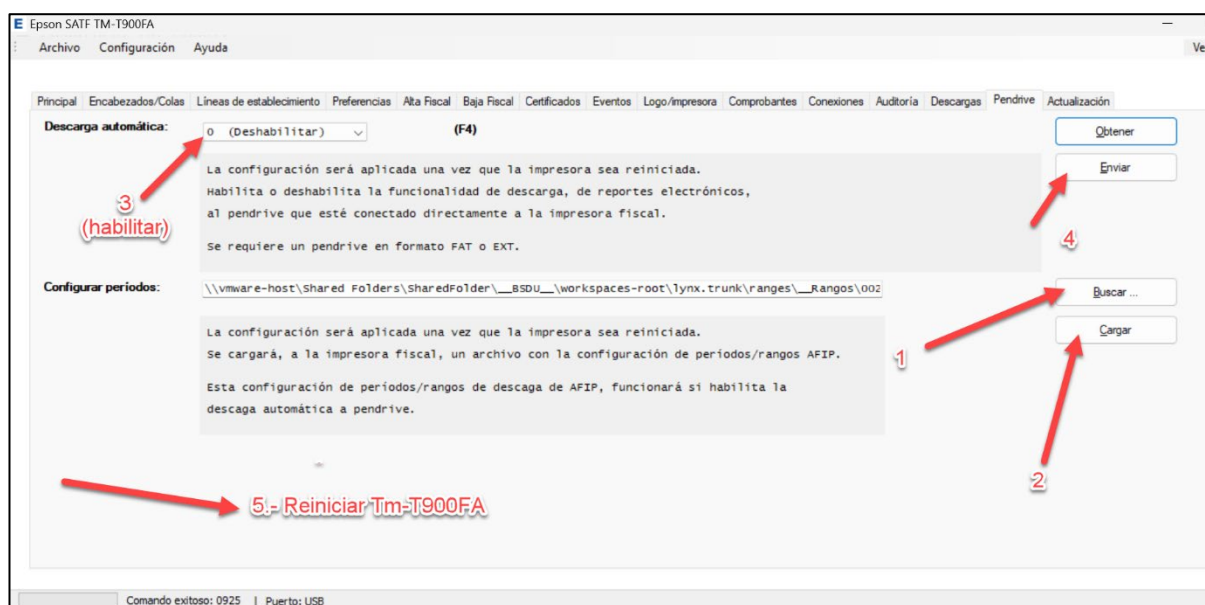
E Epson SATF TM-T900FA

Archivo Configuración Ayuda

Ve

Principal Encabezados/Colas Líneas de establecimiento Preferencias Alta Fiscal Baja Fiscal Certificados Eventos Logo/impresora Comprobantes Conexiones Auditoría Descargas Pendrive Actualización

Descarga automática: 0 (Deshabilitar) (F4)

Obtener

La configuración será aplicada una vez que la impresora sea reiniciada.
Habilita o deshabilita la funcionalidad de descarga, de reportes electrónicos, al pendrive que esté conectado directamente a la impresora fiscal.

Se requiere un pendrive en formato FAT o EXT.

Enviar

3
(habilitar)

4

Configurar periodos: \\vmware-host\Shared Folders\SharedFolder\__BSDU__\workspaces-root\lynx.trunk\ranges\__Rangos\002

Buscar ...

Cargar

La configuración será aplicada una vez que la impresora sea reiniciada.
Se cargará, a la impresora fiscal, un archivo con la configuración de periodos/rangos AFIP.

Esta configuración de períodos/rangos de descaga de AFIP, funcionará si habilita la descaga automática a pendrive.

1

2

5.- Reiniciar Tm-T900FA

Comando exitoso: 0925 | Puerto: USB